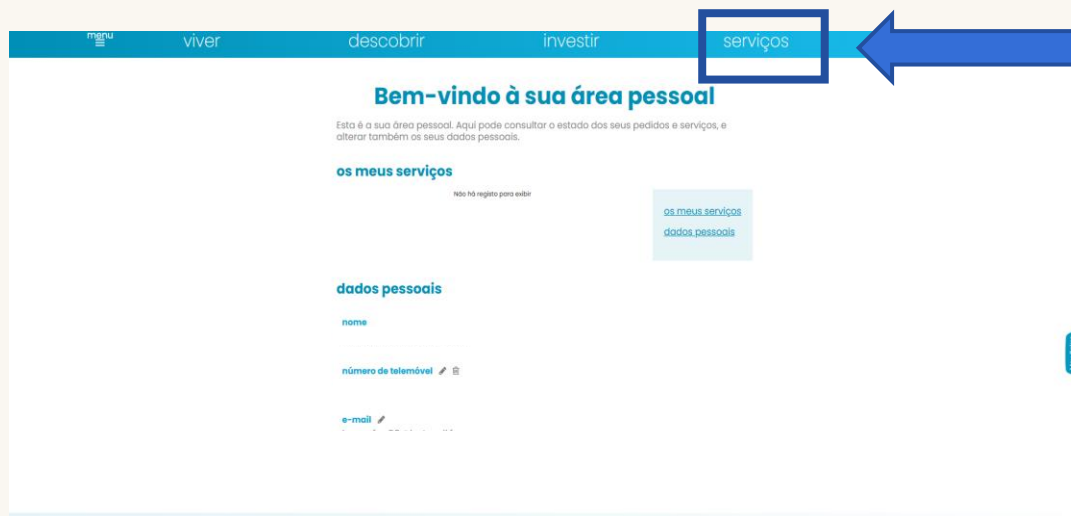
menu viver descobrir investir serviços

Bem-vindo à sua área pessoal

Esta é a sua área pessoal. Aqui pode consultar o estado dos seus pedidos e serviços, e alterar também os seus dados pessoais.

os meus serviços

Não há registo para exibir

os meus serviços
dados pessoais

dados pessoais

nome

número de telemóvel

e-mail
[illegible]